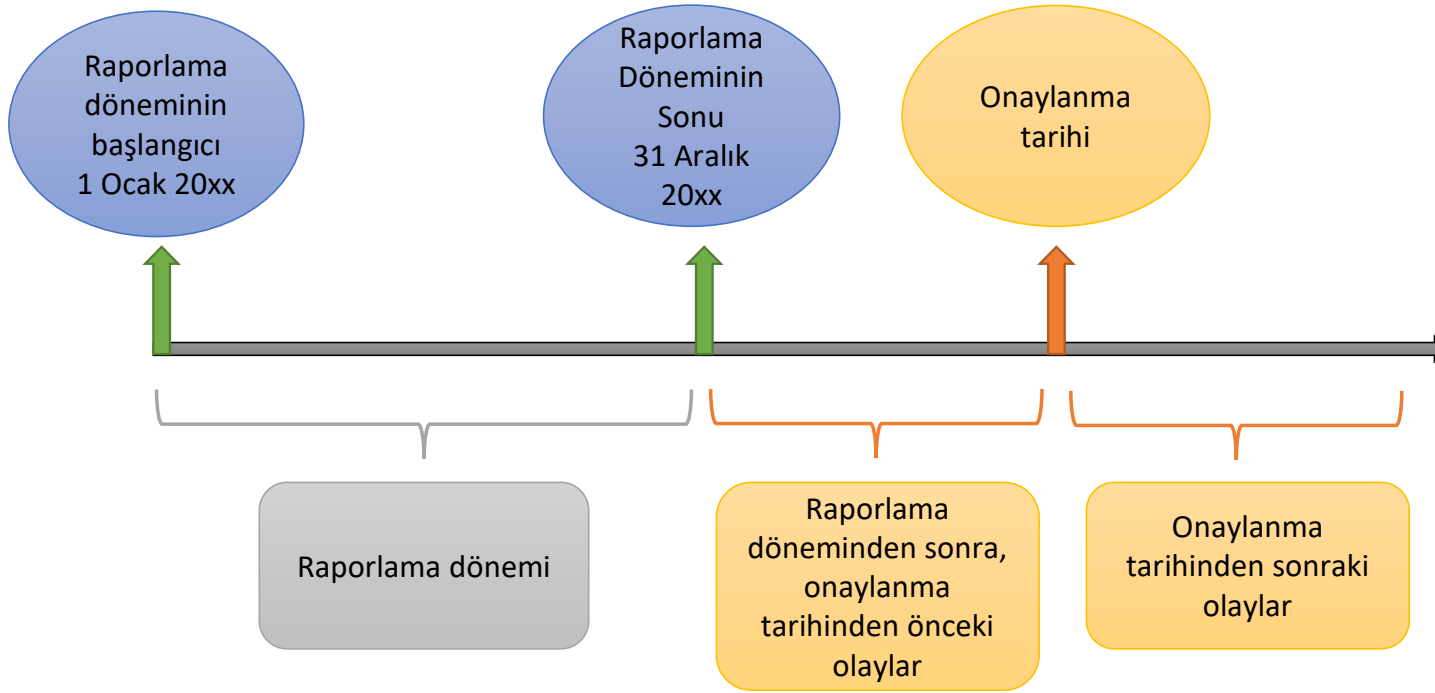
Raporlama döneminin başlangıcı 1 Ocak 20xx

Raporlama Döneminin Sonu 31 Aralık 20xx

Onaylanma tarihi

Raporlama dönemi

Raporlama döneminden sonra, onaylanma tarihinden önceki olaylar

Onaylanma tarihinden sonraki olaylar